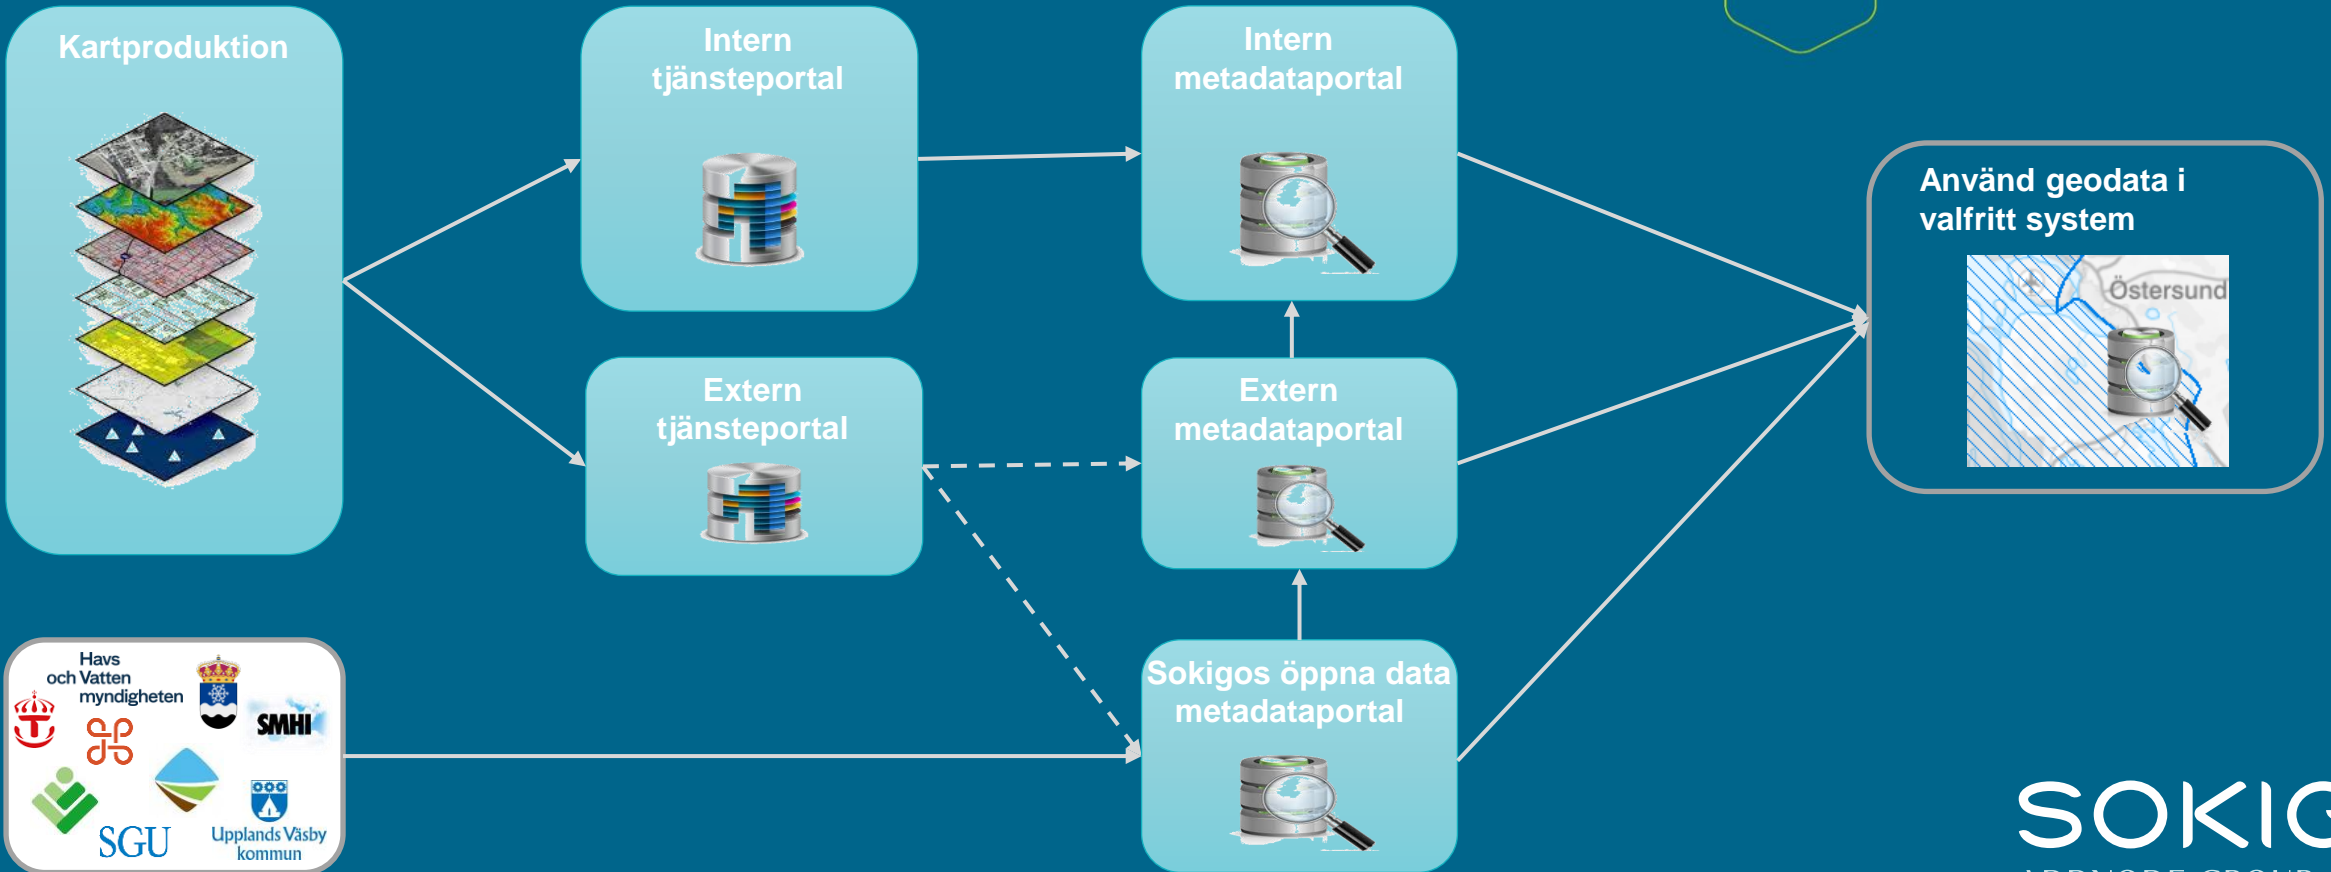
Kartproduktion

Intern tjänsteportal

Intern metadataportal

Använd geodata i valfritt system

Östersund

Extern tjänsteportal

Extern metadataportal

Havs och Vatten myndigheten

SMHI

SGU

Upplands Väsby kommun

Sokigos öppna data metadataportal

SOKIG